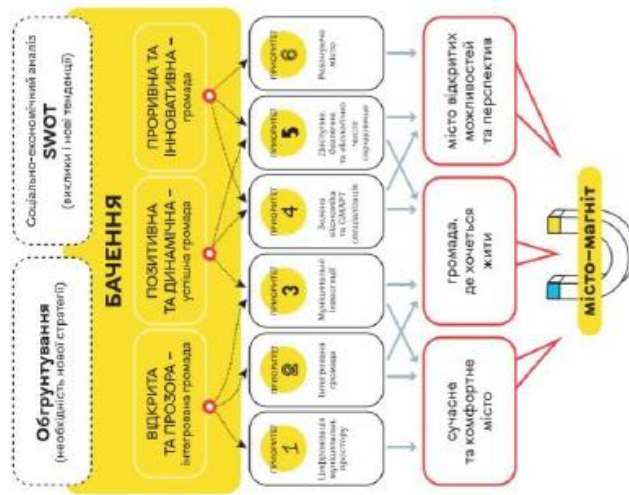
Обґрунтування
(необхідність нової стратегії)

Соціально-економічний аналіз
SWOT
(виклики і нові тенденції)

БАЧЕННЯ

ВІДКРИТА ТА ПРОЗОРА – інтегрована громада

ПОЗИТИВНА ТА ДИНАМІЧНА – успішна громада

ПРОРИВНА ТА ІННОВАТИВНА – громада

ПРІОРИТЕТ 1
Цифровізація муніципального простору

ПРІОРИТЕТ 2
Інтегрована громада

ПРІОРИТЕТ 3
Муніципальні інвестиції

ПРІОРИТЕТ 4
Зелена економіка та СМАРТ спеціалізація

ПРІОРИТЕТ 5
Доступне, безпечне та екологічно чисте середовище

ПРІОРИТЕТ 6
Розумне місто

сучасне та комфортне місто

громада, де хочеться жити

місто відкритих можливостей та перспектив

місто-магніт